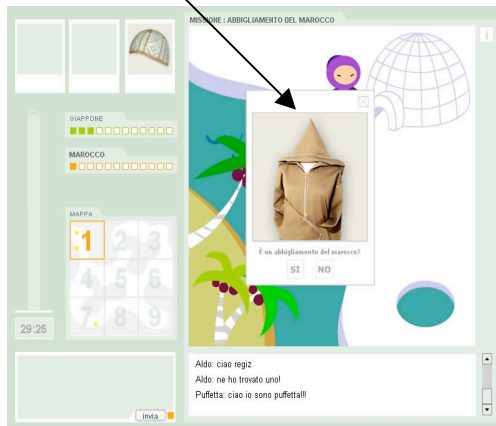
MISS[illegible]ONE : ABBIGLIAMENTO DEL MAROCCO

i

GIAPPONE

MAROCCO

MAPPA

1 2 3
4 5 6
7 8 9

29:25

È un abbigliamento del marocco?

SI NO

Aldo: ciao regiz
Aldo: ne ho trovato uno!
Puffetta: ciao io sono puffetta!!!

invia